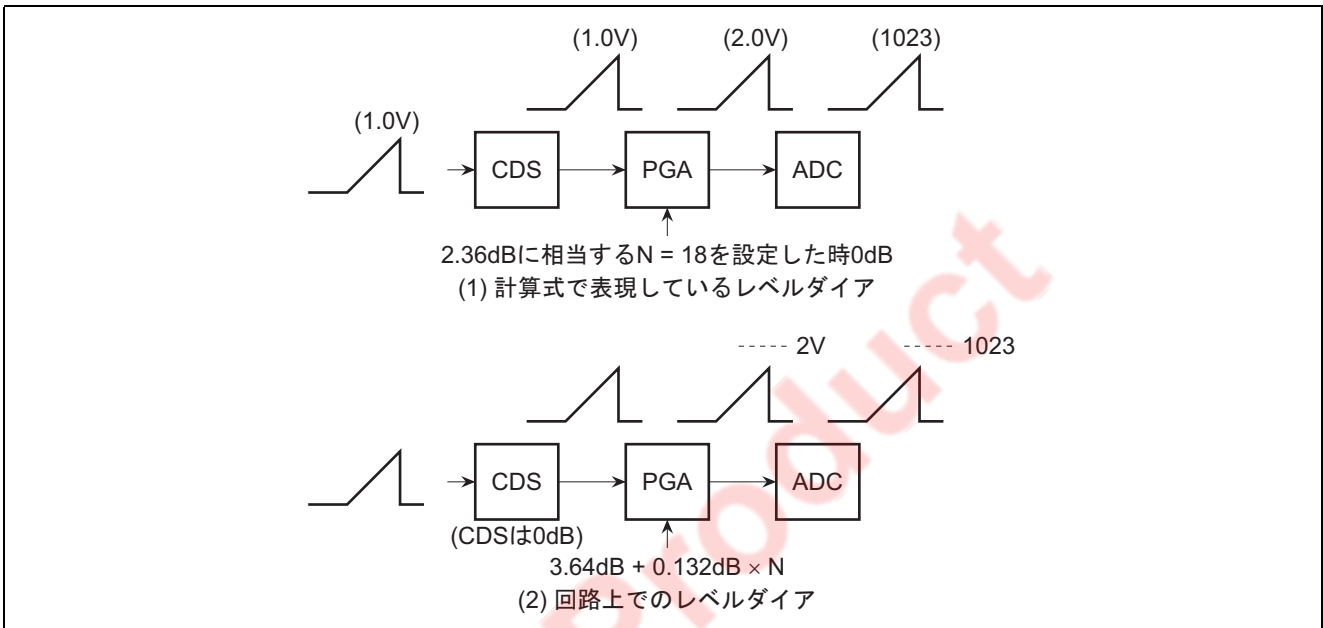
(1.0V) (2.0V) (1023)

(1.0V)

CDS PGA ADC

2.36dBに相当するN = 18を設定した時0dB
(1) 計算式で表現しているレベルダイア

----- 2V ----- 1023

CDS PGA ADC

(CDSは0dB)

3.64dB + 0.132dB × N
(2) 回路上でのレベルダイア

Product